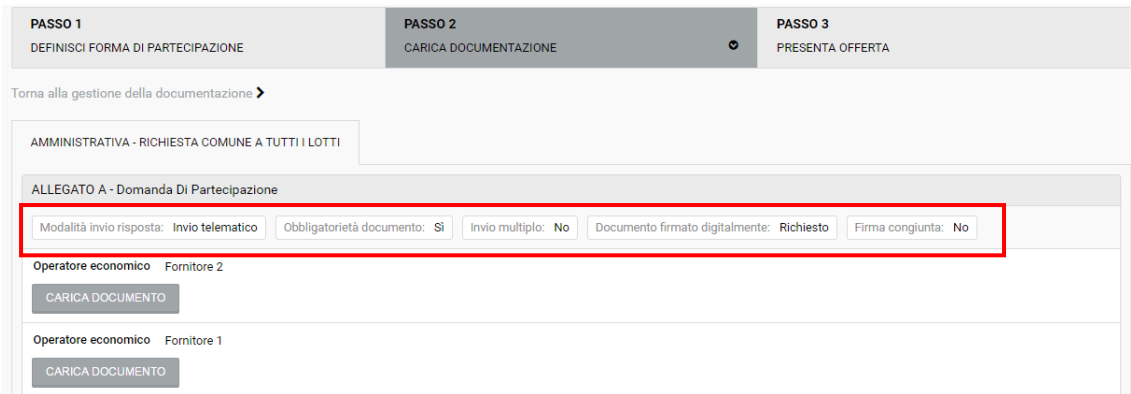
PASSO 1
DEFINISCI FORMA DI PARTECIPAZIONE

PASSO 2
CARICA DOCUMENTAZIONE

PASSO 3
PRESENTA OFFERTA

Torna alla gestione della documentazione

AMMINISTRATIVA - RICHIESTA COMUNE A TUTTI I LOTTI

ALLEGATO A - Domanda Di Partecipazione

Modalità invio risposta: Invio telematico | Obbligatorietà documento: Sì | Invio multiplo: No | Documento firmato digitalmente: Richiesto | Firma congiunta: No

Operatore economico Fornitore 2

CARICA DOCUMENTO

Operatore economico Fornitore 1

CARICA DOCUMENTO